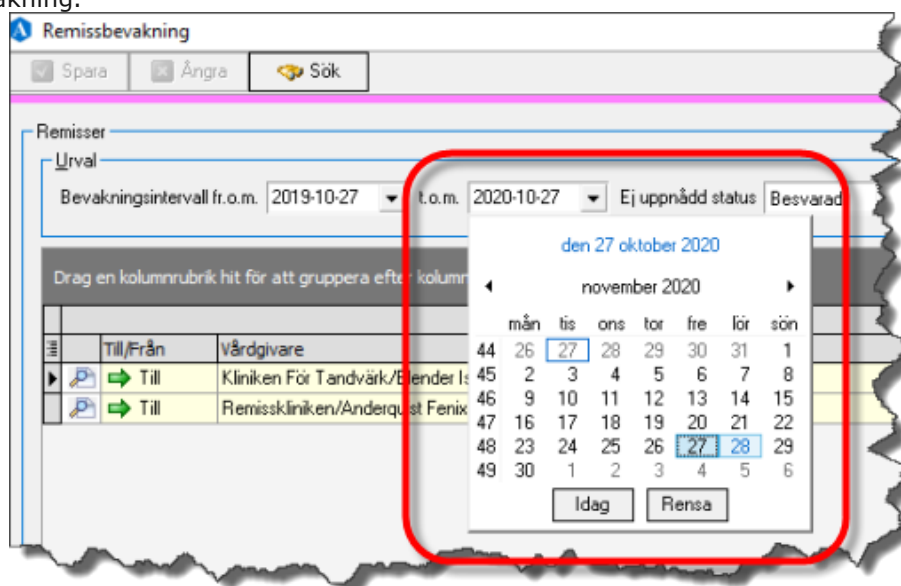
vakning:

Remissbevakning

Spara Ångra Sök

Remisser

Urval

Bevakningsintervall fr.o.m. 2019-10-27 t.o.m. 2020-10-27 Ej uppnådd status Besvarad

Drag en kolumnrubrik hit för att gruppera efter kolumn

| | | Till/Från | Vårdgivare |
|---|---|---|---|
| | | Till | Kliniken För Tandvärk/Blender Is |
| | | Till | Remisskliniken/Anderqust Fenix |

den 27 oktober 2020

november 2020

| | mån | tis | ons | tor | fre | lör | sön |
|---|---|---|---|---|---|---|---|
| 44 | 26 | 27 | 28 | 29 | 30 | 31 | 1 |
| 45 | 2 | 3 | 4 | 5 | 6 | 7 | 8 |
| 46 | 9 | 10 | 11 | 12 | 13 | 14 | 15 |
| 47 | 16 | 17 | 18 | 19 | 20 | 21 | 22 |
| 48 | 23 | 24 | 25 | 26 | 27 | 28 | 29 |
| 49 | 30 | 1 | 2 | 3 | 4 | 5 | 6 |

Idag Rensa